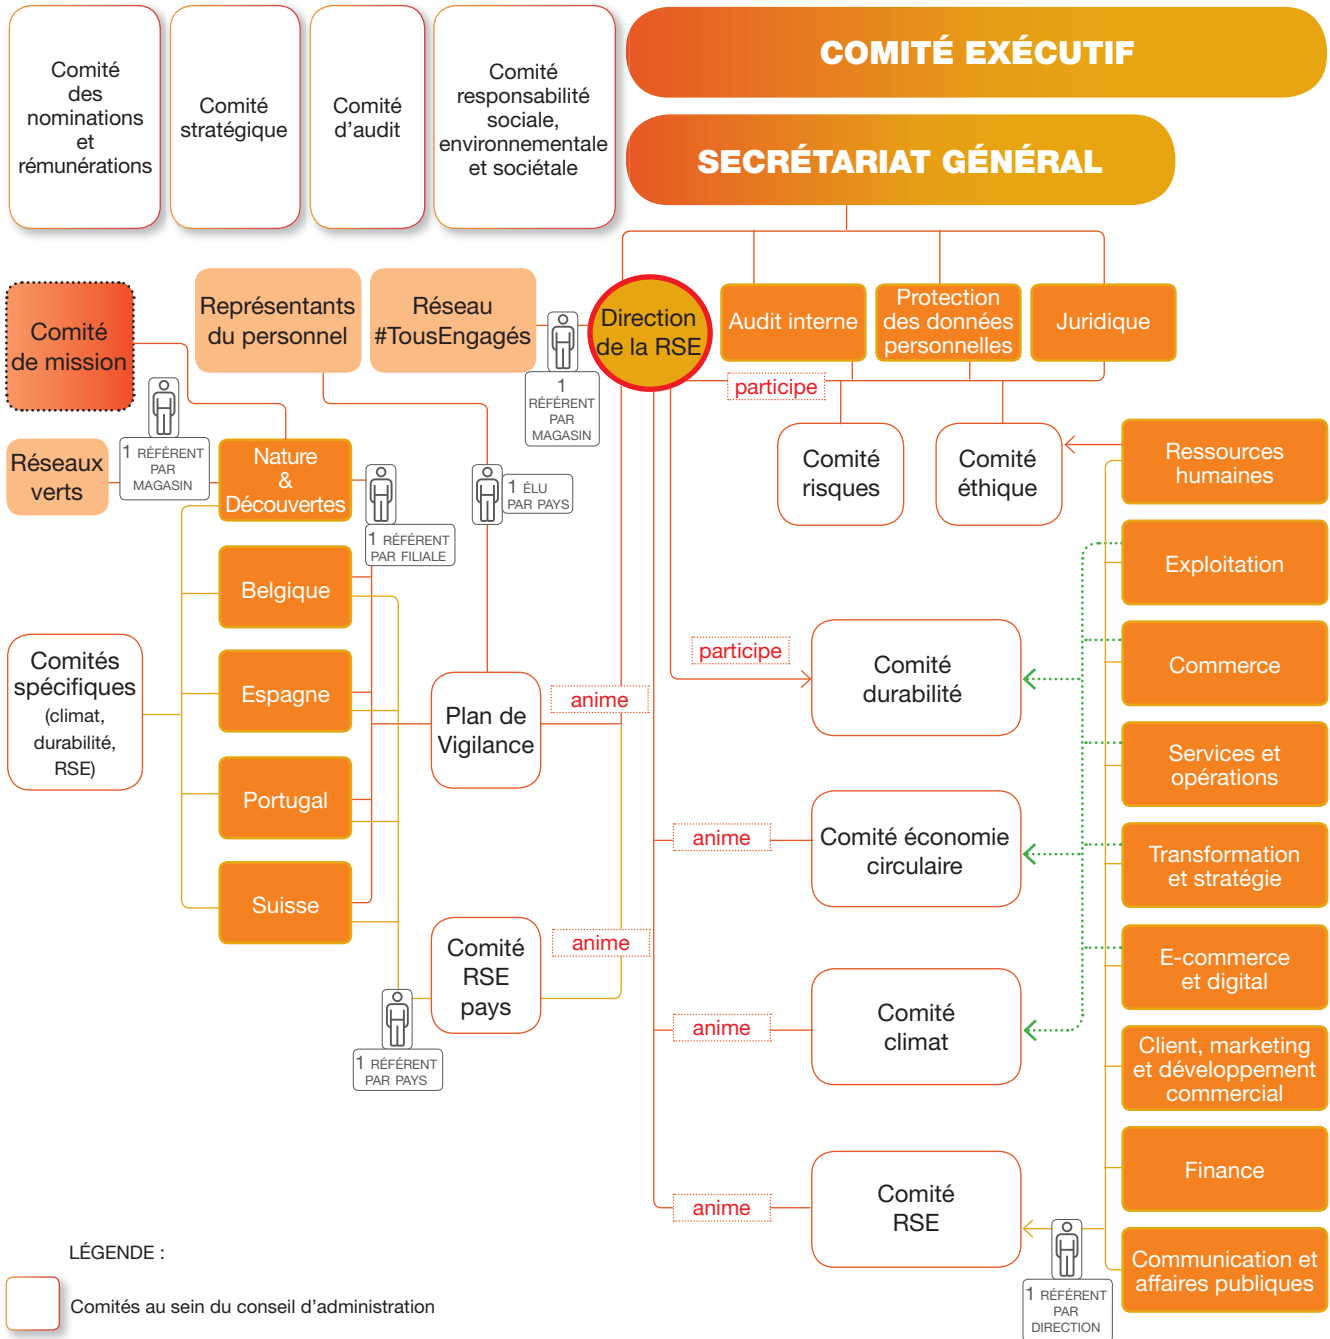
Comité des nominations et rémunérations

Comité stratégique

Comité d'audit

Comité responsabilité sociale, environnementale et sociétale

COMITÉ EXÉCUTIF

SECRÉTARIAT GÉNÉRAL

Comité de mission

Représentants du personnel

Réseau #TousEngagés

1 RÉFÉRENT PAR MAGASIN

Direction de la RSE

Audit interne

Protection des données personnelles

Juridique

participe

Réseaux verts

1 RÉFÉRENT PAR MAGASIN

Nature & Découvertes

1 RÉFÉRENT PAR FILIALE

1 ÉLU PAR PAYS

Comité risques

Comité éthique

Ressources humaines

Exploitation

Belgique

participe

Commerce

Comités spécifiques (climat, durabilité, RSE)

Espagne

anime

Plan de Vigilance

Comité durabilité

Services et opérations

Portugal

anime

Comité économie circulaire

Transformation et stratégie

Suisse

anime

Comité RSE pays

E-commerce et digital

anime

Comité climat

1 RÉFÉRENT PAR PAYS

Client, marketing et développement commercial

Finance

anime

Comité RSE

LÉGENDE :

Comités au sein du conseil d'administration

1 RÉFÉRENT PAR DIRECTION

Communication et affaires publiques